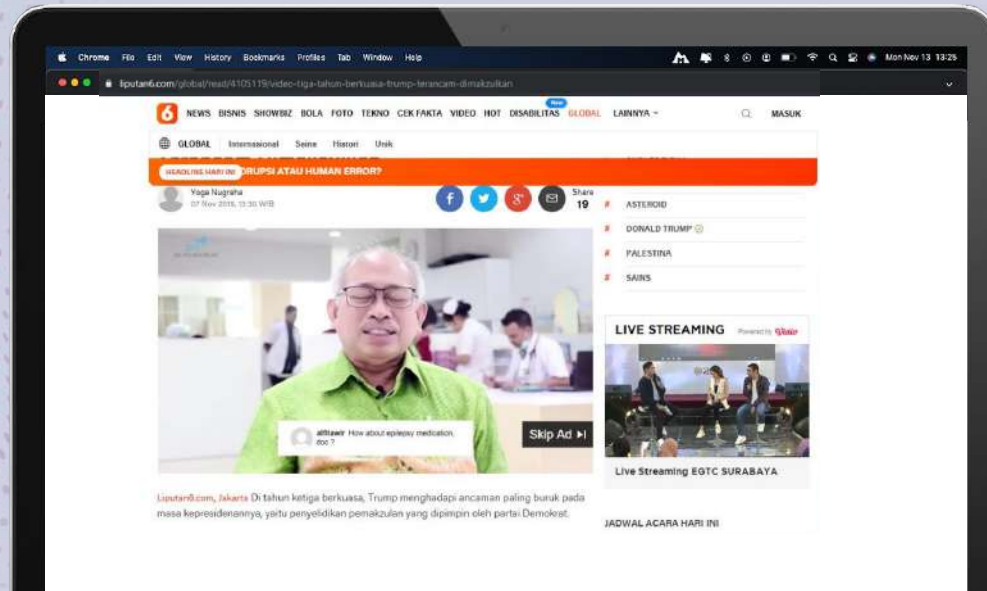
Chrome File Edit View History Bookmarks Profiles Tab Window Help

Mon Nov 13 13:25

liputan6.com/global/read/4105119/video-tiga-tahun-berkuasa-trump-terancam-dimakzulkan

6 NEWS BISNIS SHOWBIZ BOLA FOTO TEKNO CEK FAKTA VIDEO HOT DISABILITAS New GLOBAL LAINNYA MASUK

GLOBAL Internasional Sains Histori Unik

HEADLINE HARI INI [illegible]DRUPSI ATAU HUMAN ERROR?

Yoga Nugraha
07 Nov 2019, 13:30 WIB

Share 19

# ASTEROID
# DONALD TRUMP
# PALESTINA
# SAINS

alfitawir How about epilepsy medication, doc ?

Skip Ad

LIVE STREAMING Powered by Vidio

Live Streaming EGTC SURABAYA

Liputan6.com, Jakarta Di tahun ketiga berkuasa, Trump menghadapi ancaman paling buruk pada masa kepresidenannya, yaitu penyelidikan pemakzulan yang dipimpin oleh partai Demokrat.

JADWAL ACARA HARI INI